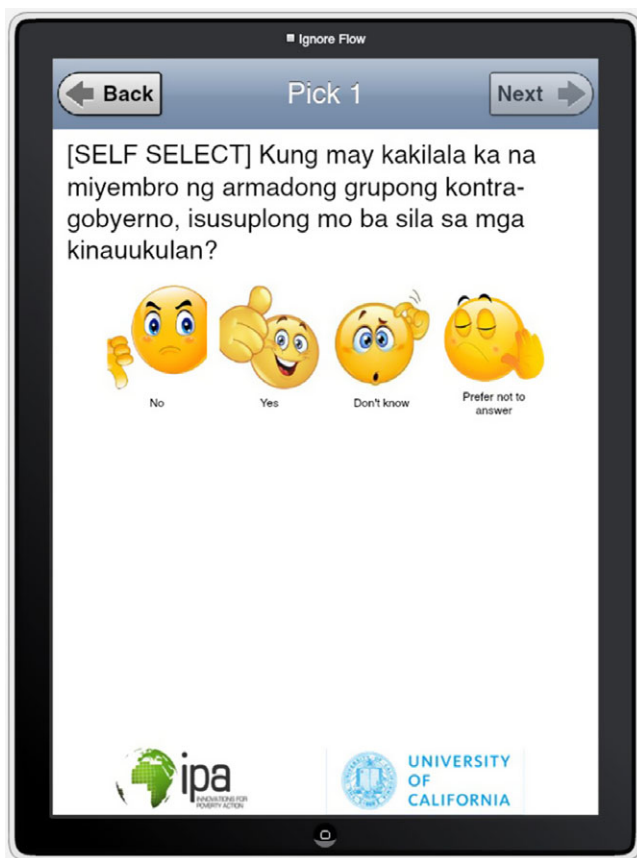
Ignore Flow

Back

Pick 1

Next

[SELF SELECT] Kung may kakilala ka na miyembro ng armadong grupong kontra-gobyerno, isusuplong mo ba sila sa mga kinauukulan?

No

Yes

Don't know

Prefer not to answer

ipa

INNOVATIONS FOR POVERTY ACTION

UNIVERSITY OF CALIFORNIA